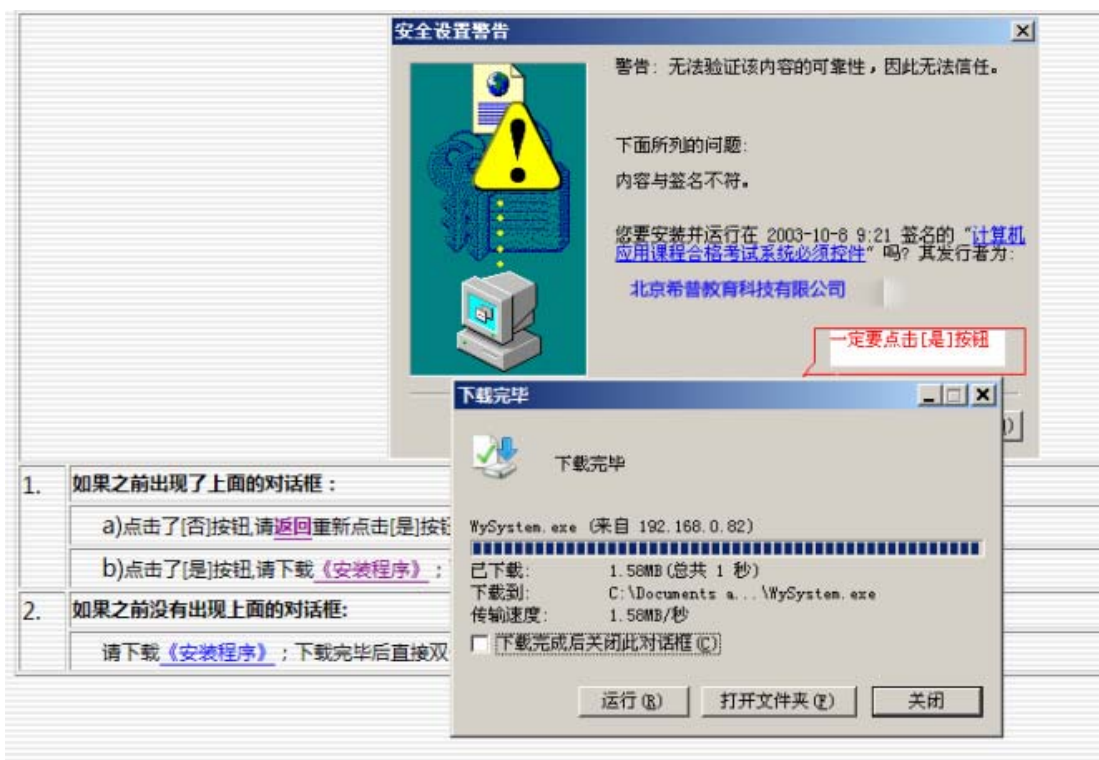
安全设置警告

警告：无法验证该内容的可靠性，因此无法信任。

下面所列的问题：

内容与签名不符。

您要安装并运行在 2003-10-8 9:21 签名的"计算机应用课程合格考试系统必须控件"吗？其发行者为：

北京希普教育科技有限公司

一定要点击[是]按钮

下载完毕

下载完毕

WySystem.exe (来自 192.168.0.82)

| | |
|---|---|
| 已下载: | 1.58MB(总共 1 秒) |
| 下载到: | C:\Documents a...\WySystem.exe |
| 传输速度: | 1.58MB/秒 |

下载完成后关闭此对话框(C)

运行(R) 打开文件夹(F) 关闭

1. 如果之前出现了上面的对话框：

a)点击了[否]按钮,请返回重新点击[是]按钮

b)点击了[是]按钮,请下载《安装程序》；

2. 如果之前没有出现上面的对话框:

请下载《安装程序》；下载完毕后直接双